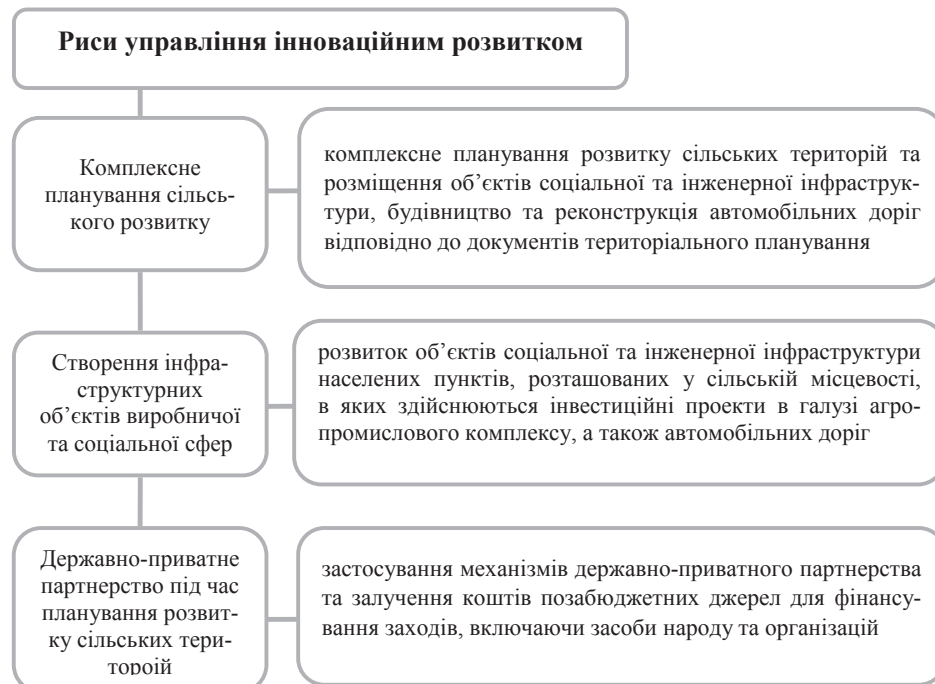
Риси управління інноваційним розвитком

Комплексне планування сільського розвитку

комплексне планування розвитку сільських територій та розміщення об'єктів соціальної та інженерної інфраструктури, будівництво та реконструкція автомобільних доріг відповідно до документів територіального планування

Створення інфраструктурних об'єктів виробничої та соціальної сфер

розвиток об'єктів соціальної та інженерної інфраструктури населених пунктів, розташованих у сільській місцевості, в яких здійснюються інвестиційні проекти в галузі агропромислового комплексу, а також автомобільних доріг

Державно-приватне партнерство під час планування розвитку сільських територій

застосування механізмів державно-приватного партнерства та залучення коштів позабюджетних джерел для фінансування заходів, включаючи засоби народу та організацій